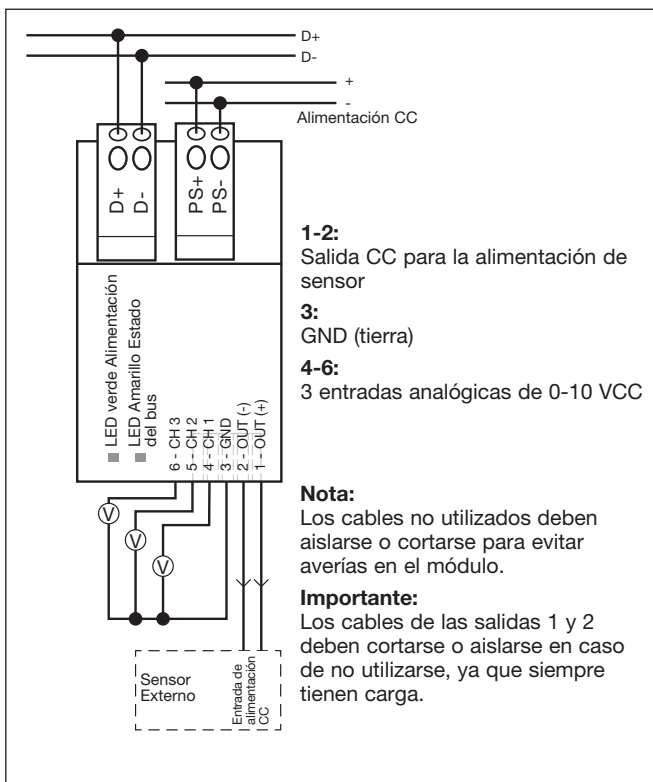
D+
D-
+
-
Alimentación CC

D+
D-
PS+
PS-

LED verde Alimentación
LED Amarillo Estado del bus

6 - CH 3
5 - CH 2
4 - CH 1
3 - GND
2 - OUT (-)
1 - OUT (+)

V
V
V

Sensor Externo

Entrada de alimentación CC

**1-2:**
Salida CC para la alimentación de sensor

**3:**
GND (tierra)

**4-6:**
3 entradas analógicas de 0-10 VCC

**Nota:**
Los cables no utilizados deben aislarse o cortarse para evitar averías en el módulo.

**Importante:**
Los cables de las salidas 1 y 2 deben cortarse o aislarse en caso de no utilizarse, ya que siempre tienen carga.